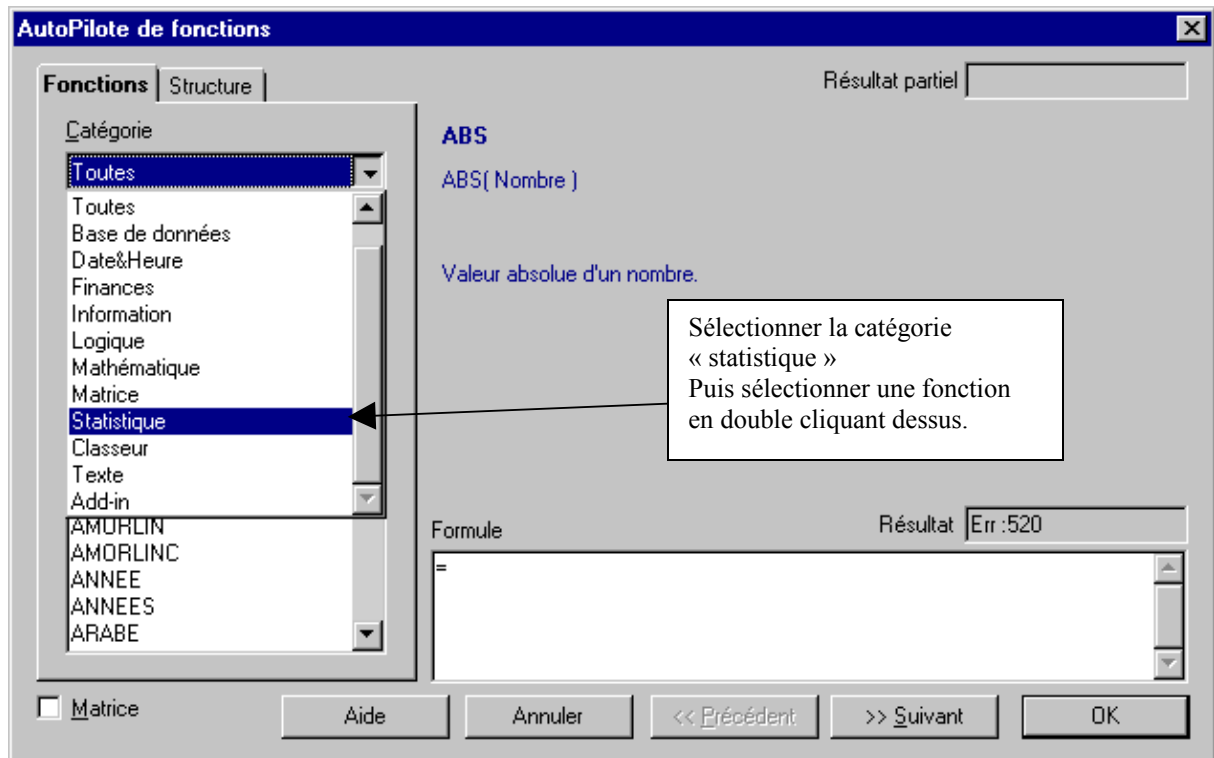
AutoPilote de fonctions

Fonctions | Structure

Résultat partiel

Catégorie

Toutes

Toutes
Base de données
Date&Heure
Finances
Information
Logique
Mathématique
Matrice
Statistique
Classeur
Texte
Add-in
AMORLIN
AMORLINC
ANNEE
ANNEES
ARABE

ABS

ABS( Nombre )

Valeur absolue d'un nombre.

Sélectionner la catégorie « statistique »
Puis sélectionner une fonction en double cliquant dessus.

Formule

Résultat Err :520

=

Matrice

Aide

Annuler

<< Précédent

>> Suivant

OK